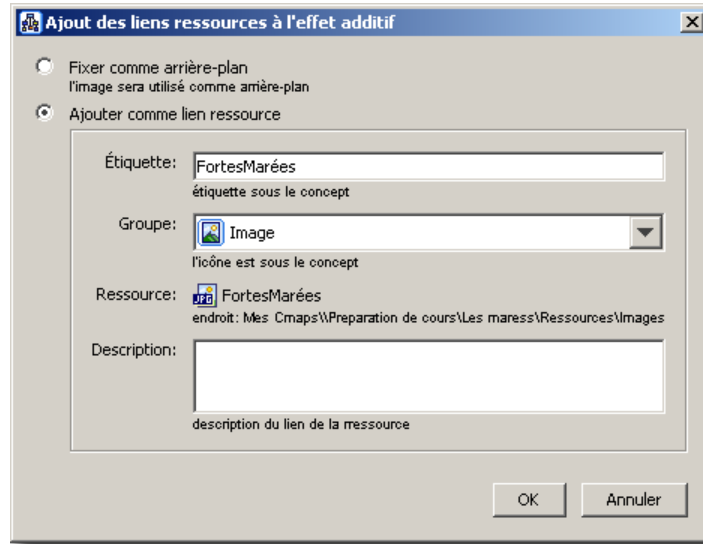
Ajout des liens ressources à l'effet additif

Fixer comme arrière-plan
l'image sera utilisé comme arrière-plan

Ajouter comme lien ressource

Étiquette: FortesMarées
étiquette sous le concept

Groupe: Image
l'icône est sous le concept

Ressource: FortesMarées
endroit: Mes Cmaps\\Preparation de cours\Les maress\Ressources\Images

Description:
description du lien de la rressource

OK
Annuler